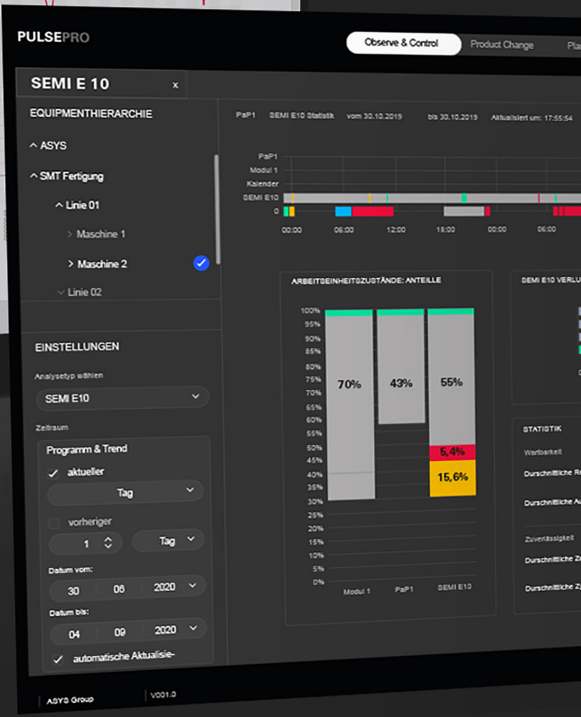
PULSEPRO

Observe & Control | Product Change | Pla

SEMI E 10 ×

EQUIPMENTHIERARCHIE

ASYS

SMT Fertigung

Linie 01

Maschine 1

Maschine 2

Linie 02

EINSTELLUNGEN

Analysetyp wählen

SEMI E10

Zeitraum

Programm & Trend

aktueller

Tag

vorheriger

1

Tag

Datum vom:

30 | 06 | 2020

Datum bis:

04 | 09 | 2020

automatische Aktualisie-

ASYS Group | V001.0

PaP1 | SEMI E10 Statistik | vom 30.10.2019 | bis 30.10.2019 | Aktualisiert um: 17:55:54

PaP1
Modul 1
Kalender
SEMI E10
0

00:00 | 06:00 | 12:00 | 18:00 | 00:00 | 06:00

ARBEITSEINHEITSZUSTÄNDE: ANTEILLE

100%
95%
90%
85%
80%
75%
70%
65%
60%
55%
50%
45%
40%
35%
30%
25%
20%
15%
10%
5%
0%

70% | 43% | 55%
5,4%
15,6%

Modul 1 | PaP1 | SEMI E10

SEMI E10 VERLU

STATISTIK

Wartbarkeit

Durchschnittliche R

Durchschnittliche A

Zuverlässigkeit

Durchschnittliche Z

Durchschnittliche Z